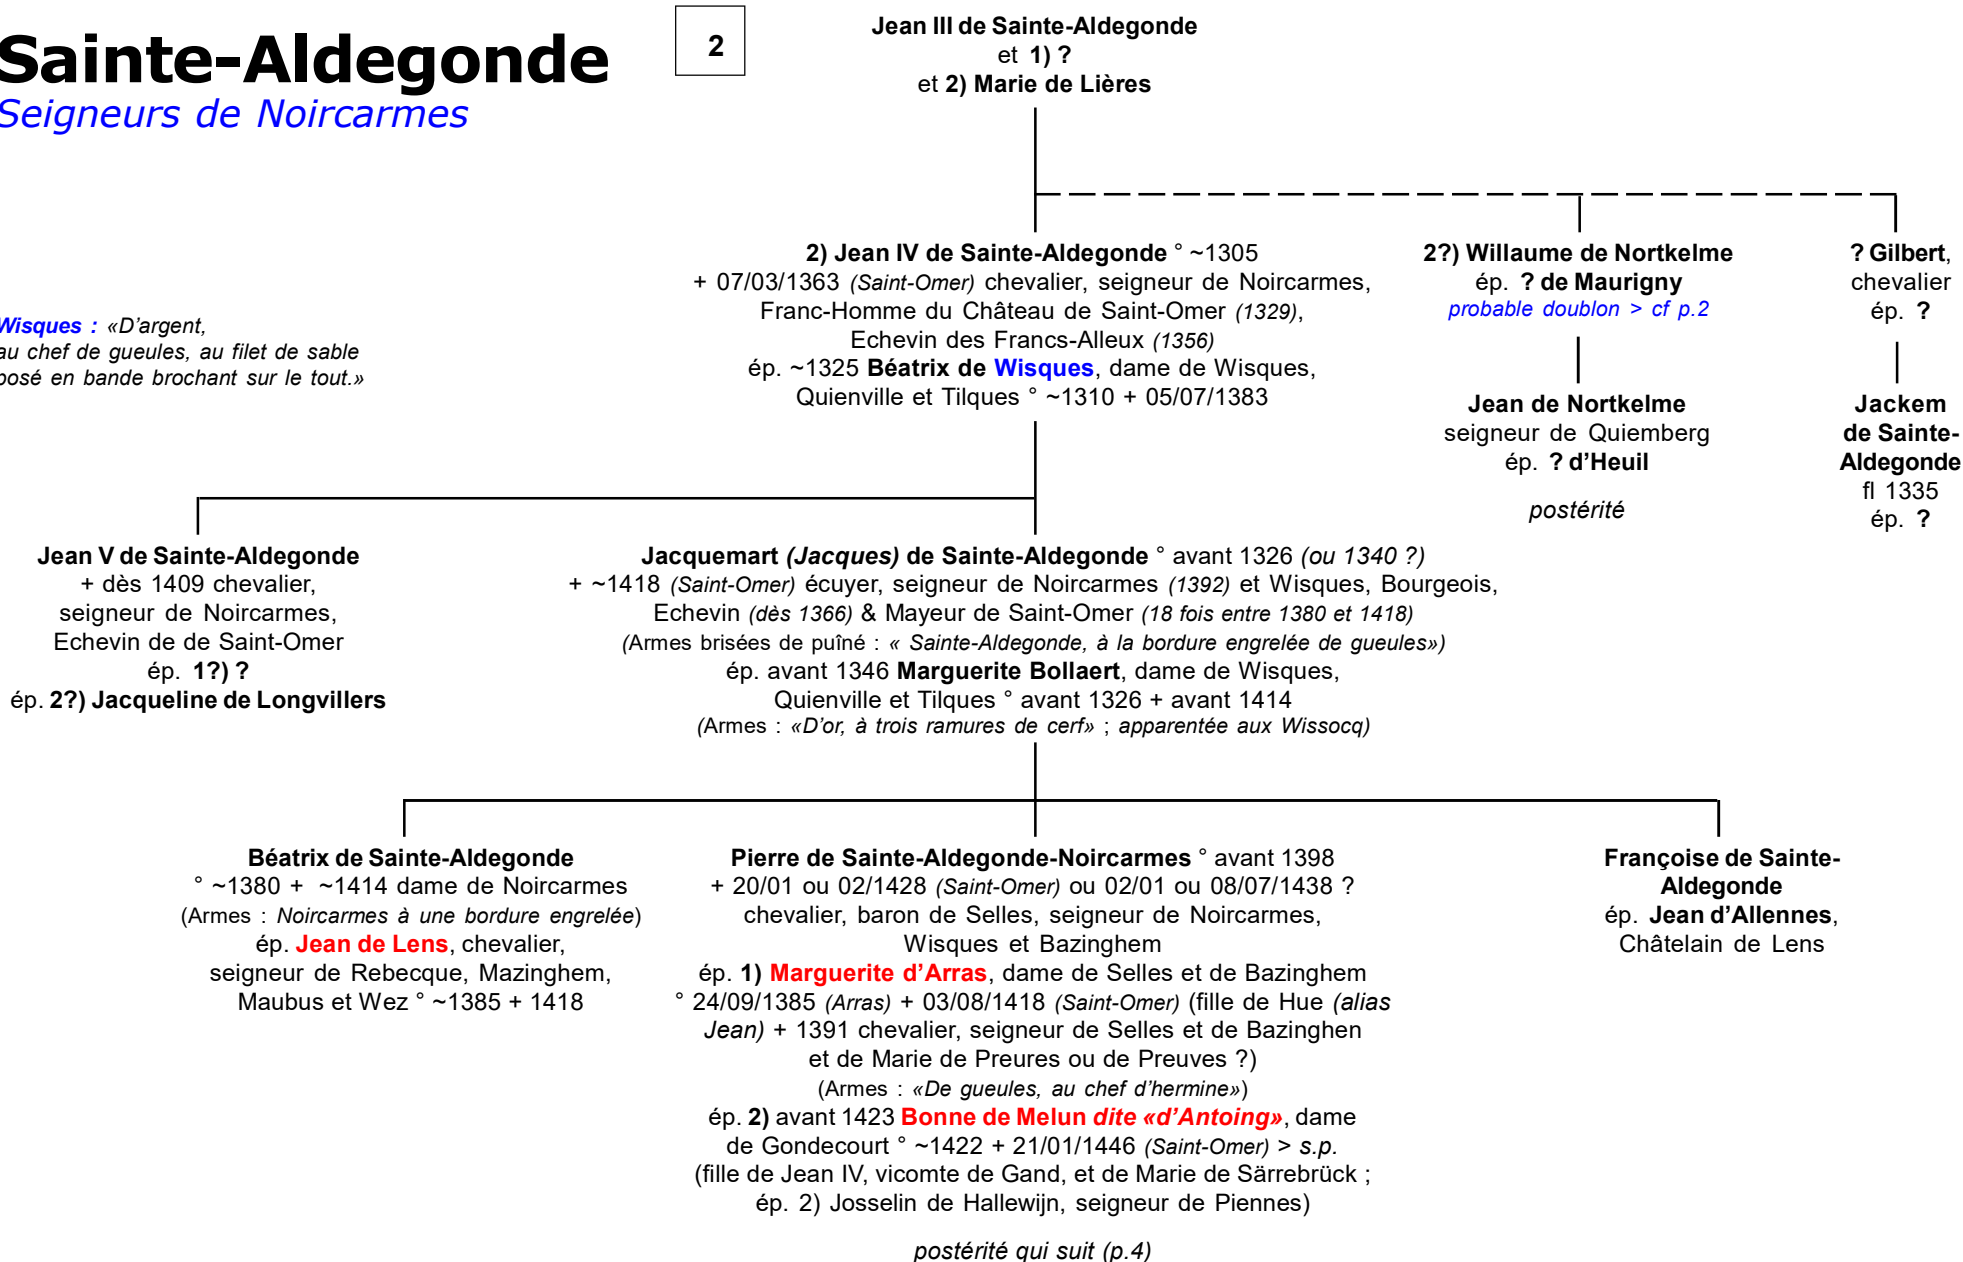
Sainte-Aldegonde
Seigneurs de Noircarmes

2

Jean III de Sainte-Aldegonde
et 1) ?
et 2) Marie de Lières

Wisques : «D'argent, au chef de gueules, au filet de sable posé en bande brochant sur le tout.»

2) Jean IV de Sainte-Aldegonde ° ~1305
+ 07/03/1363 (Saint-Omer) chevalier, seigneur de Noircarmes, Franc-Homme du Château de Saint-Omer (1329), Echevin des Francs-Alleux (1356)
ép. ~1325 Béatrix de Wisques, dame de Wisques, Quienville et Tilques ° ~1310 + 05/07/1383

2?) Willaume de Nortkelme
ép. ? de Maurigny
probable doublon > cf p.2

Jean de Nortkelme
seigneur de Quiemberg
ép. ? d'Heuil

postérité

? Gilbert, chevalier
ép. ?

Jackem de Sainte-Aldegonde
fl 1335
ép. ?

Jean V de Sainte-Aldegonde
+ dès 1409 chevalier, seigneur de Noircarmes, Echevin de de Saint-Omer
ép. 1?) ?
ép. 2?) Jacqueline de Longvillers

Jacquemart (Jacques) de Sainte-Aldegonde ° avant 1326 (ou 1340 ?)
+ ~1418 (Saint-Omer) écuyer, seigneur de Noircarmes (1392) et Wisques, Bourgeois, Echevin (dès 1366) & Mayeur de Saint-Omer (18 fois entre 1380 et 1418)
(Armes brisées de puîné : « Sainte-Aldegonde, à la bordure engrelée de gueules»)
ép. avant 1346 Marguerite Bollaert, dame de Wisques, Quienville et Tilques ° avant 1326 + avant 1414
(Armes : «D'or, à trois ramures de cerf» ; apparentée aux Wissocq)

Béatrix de Sainte-Aldegonde
° ~1380 + ~1414 dame de Noircarmes
(Armes : Noircarmes à une bordure engrelée)
ép. Jean de Lens, chevalier, seigneur de Rebecque, Mazinghem, Maubus et Wez ° ~1385 + 1418

Pierre de Sainte-Aldegonde-Noircarmes ° avant 1398
+ 20/01 ou 02/1428 (Saint-Omer) ou 02/01 ou 08/07/1438 ?
chevalier, baron de Selles, seigneur de Noircarmes, Wisques et Bazinghem
ép. 1) Marguerite d'Arras, dame de Selles et de Bazinghem ° 24/09/1385 (Arras) + 03/08/1418 (Saint-Omer) (fille de Hue (alias Jean) + 1391 chevalier, seigneur de Selles et de Bazinghen et de Marie de Preures ou de Preuves ?)
(Armes : «De gueules, au chef d'hermine»)
ép. 2) avant 1423 Bonne de Melun dite «d'Antoing», dame de Gondecourt ° ~1422 + 21/01/1446 (Saint-Omer) > s.p.
(fille de Jean IV, vicomte de Gand, et de Marie de Särrebrück ; ép. 2) Josselin de Hallewijn, seigneur de Piennes)

postérité qui suit (p.4)

Françoise de Sainte-Aldegonde
ép. Jean d'Allennes, Châtelain de Lens